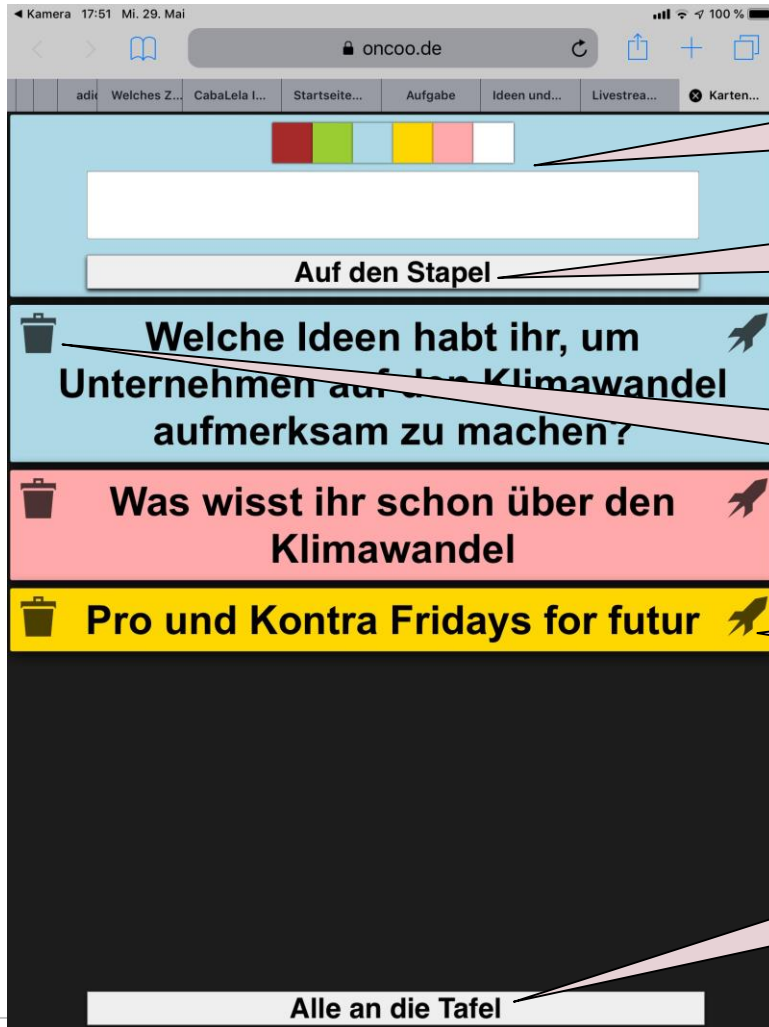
◀ Kamera 17:51 Mi. 29. Mai
100 %

oncoo.de

adi Welches Z... CabaLela I... Startseite... Aufgabe Ideen und... Livestrea... Karten...

Auf den Stapel

Welche Ideen habt ihr, um Unternehmen auf den Klimawandel aufmerksam zu machen?

Was wisst ihr schon über den Klimawandel

Pro und Kontra Fridays for futur

Alle an die Tafel